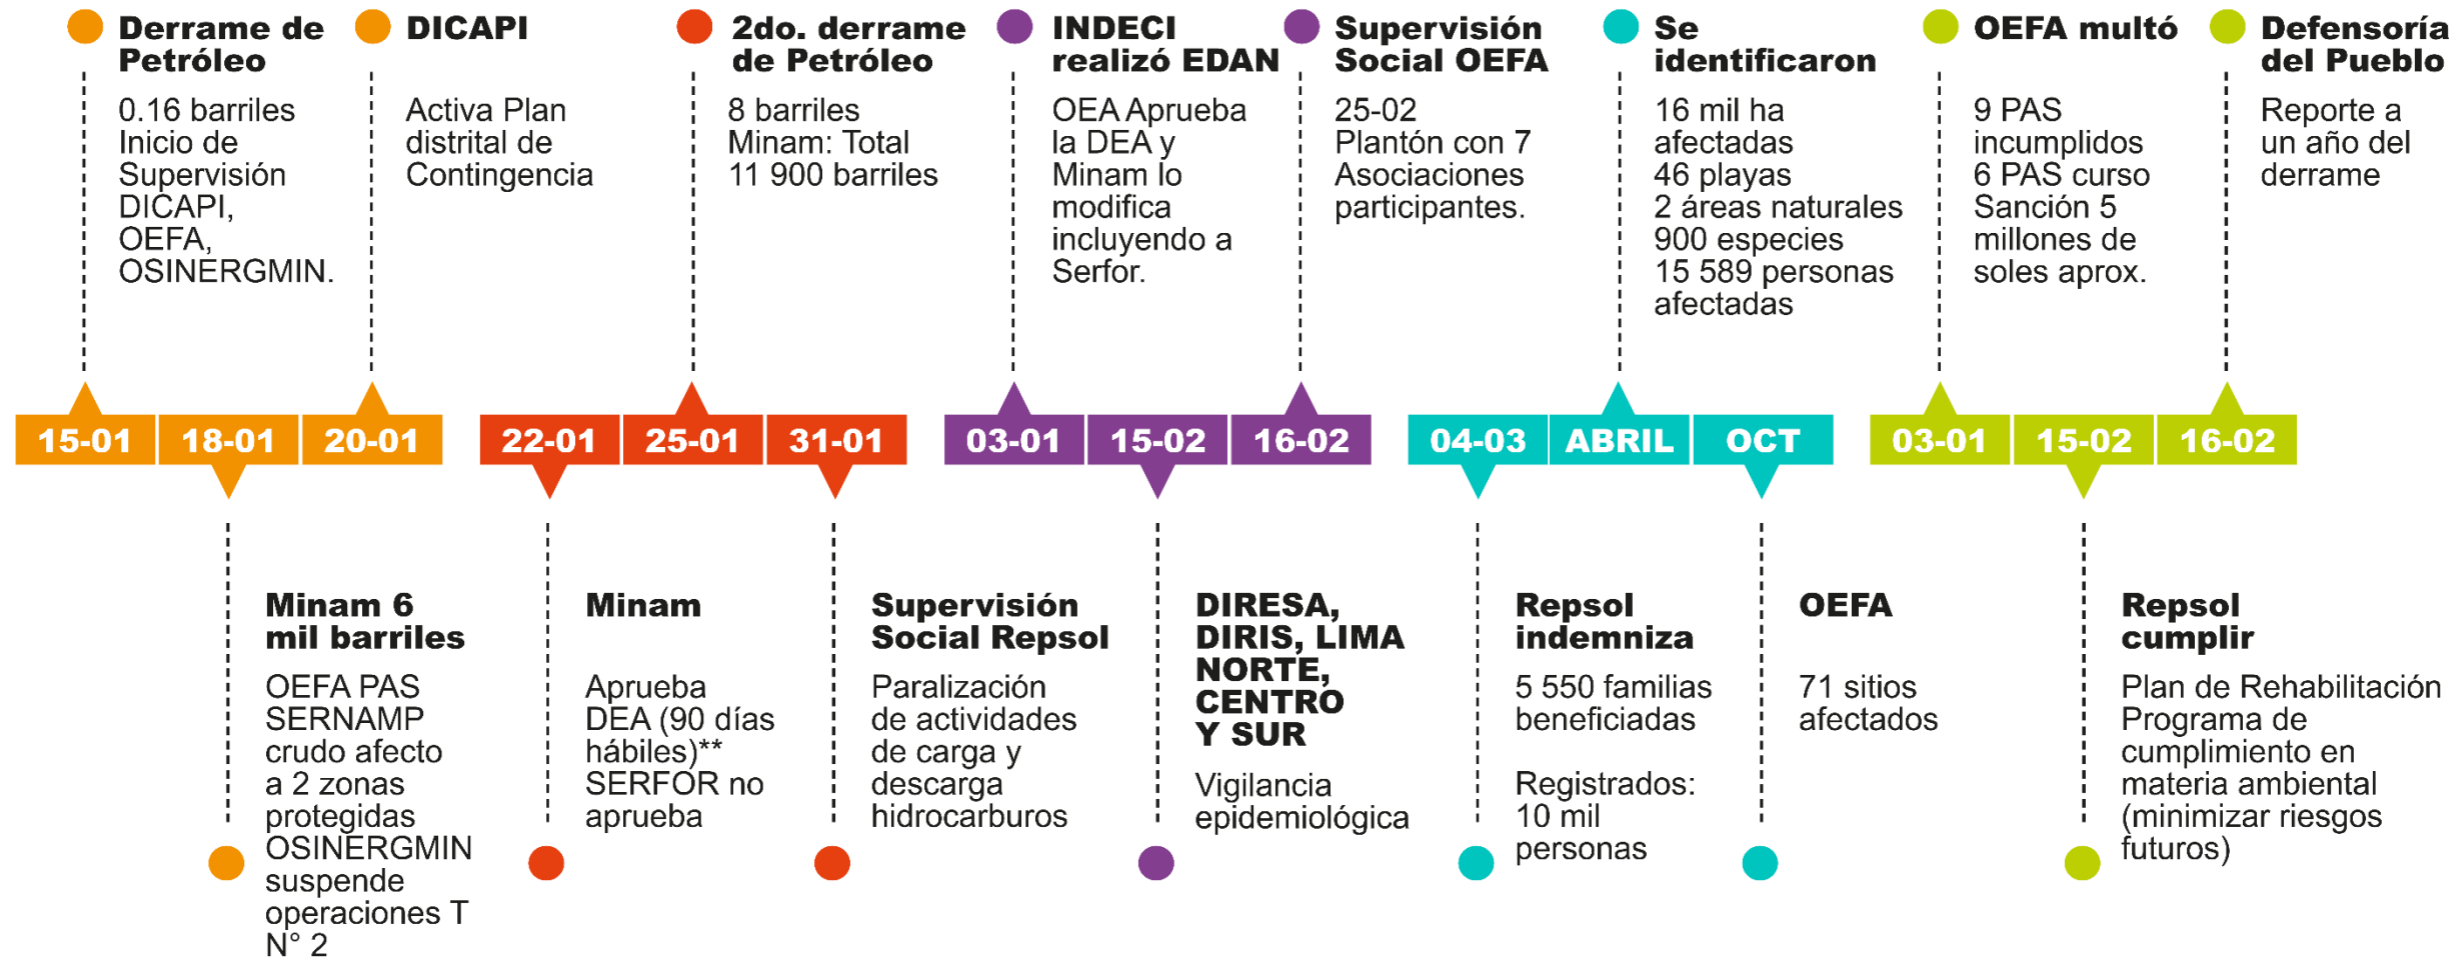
Derrame de Petróleo
0.16 barriles Inicio de Supervisión DICAPI, OEFA, OSINERGMIN.

DICAPI
Activa Plan distrital de Contingencia

2do. derrame de Petróleo
8 barriles Minam: Total 11 900 barriles

INDECI realizó EDAN
OEA Aprueba la DEA y Minam lo modifica incluyendo a Serfor.

Supervisión Social OEFA
25-02 Plantón con 7 Asociaciones participantes.

Se identificaron
16 mil ha afectadas
46 playas
2 áreas naturales
900 especies
15 589 personas afectadas

OEFA multó
9 PAS incumplidos
6 PAS curso
Sanción 5 millones de soles aprox.

Defensoría del Pueblo
Reporte a un año del derrame

| 15-01 | 18-01 | 20-01 | 22-01 | 25-01 | 31-01 | 03-01 | 15-02 | 16-02 | 04-03 | ABRIL | OCT | 03-01 | 15-02 | 16-02 |
|---|---|---|---|---|---|---|---|---|---|---|---|---|---|---|

Minam 6 mil barriles
OEFA PAS SERNAMP crudo afecto a 2 zonas protegidas OSINERGMIN suspende operaciones T N° 2

Minam
Aprueba DEA (90 días hábiles)** SERFOR no aprueba

Supervisión Social Repsol
Paralización de actividades de carga y descarga hidrocarburos

DIRESA, DIRIS, LIMA NORTE, CENTRO Y SUR
Vigilancia epidemiológica

Repsol indemniza
5 550 familias beneficiadas

Registrados: 10 mil personas

OEFA
71 sitios afectados

Repsol cumplir
Plan de Rehabilitación Programa de cumplimiento en materia ambiental (minimizar riesgos futuros)